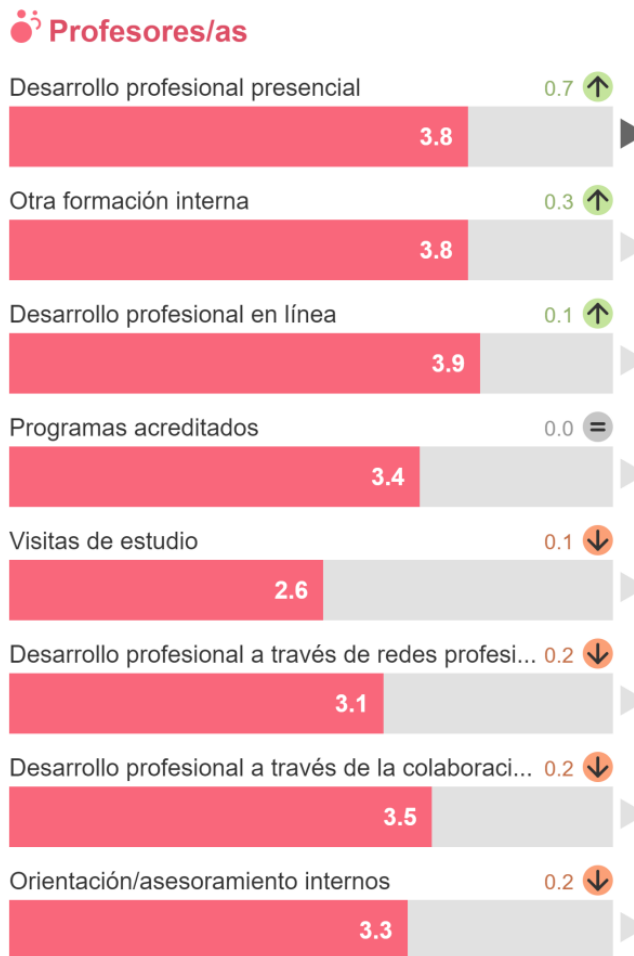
Profesores/as

Desarrollo profesional presencial 0.7

3.8

Otra formación interna 0.3

3.8

Desarrollo profesional en línea 0.1

3.9

Programas acreditados 0.0 =

3.4

Visitas de estudio 0.1

2.6

Desarrollo profesional a través de redes profesi... 0.2

3.1

Desarrollo profesional a través de la colaboraci... 0.2

3.5

Orientación/asesoramiento internos 0.2

3.3